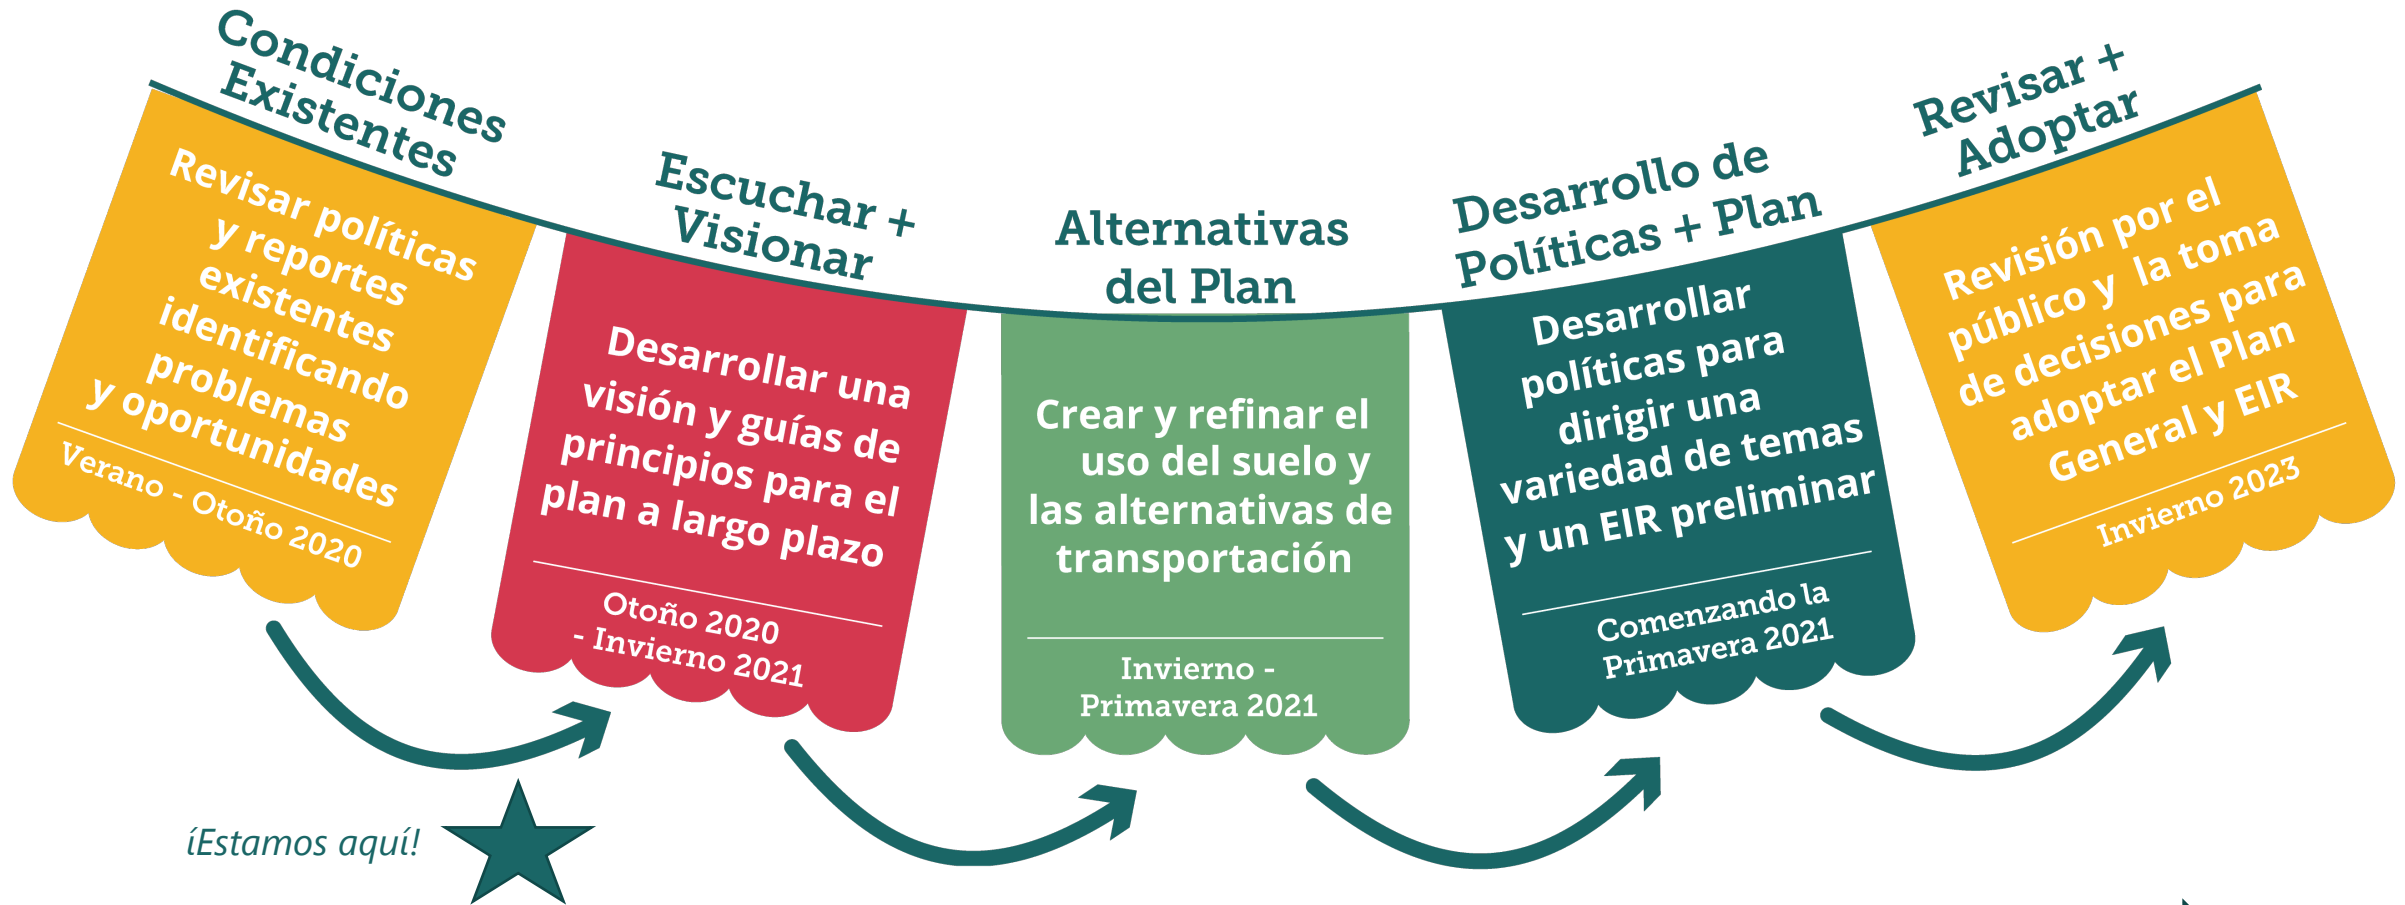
Condiciones Existentes

Revisar políticas y reportes existentes identificando problemas y oportunidades

Verano - Otoño 2020

Escuchar + Visionar

Desarrollar una visión y guías de principios para el plan a largo plazo

Otoño 2020 - Invierno 2021

Alternativas del Plan

Crear y refinar el uso del suelo y las alternativas de transportación

Invierno - Primavera 2021

Desarrollo de Políticas + Plan

Desarrollar políticas para dirigir una variedad de temas y un EIR preliminar

Comenzando la Primavera 2021

Revisar + Adoptar

Revisión por el público y la toma de decisiones para adoptar el Plan General y EIR

Invierno 2023

¡Estamos aquí!